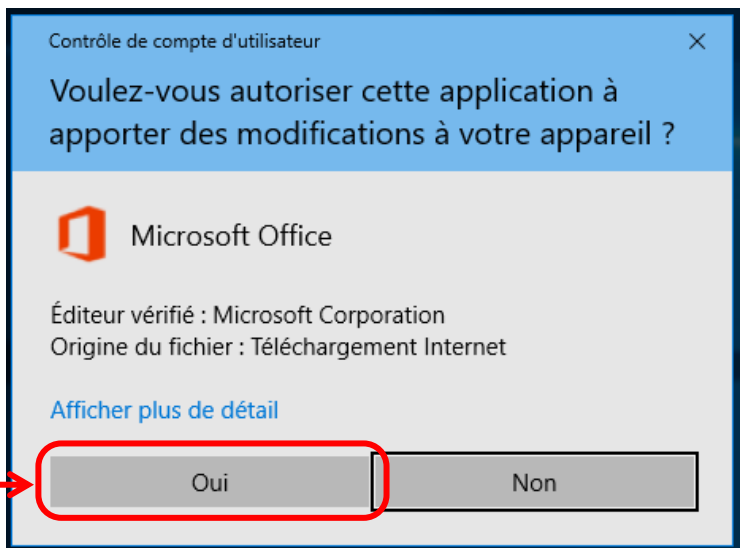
Contrôle de compte d'utilisateur

×

Voulez-vous autoriser cette application à apporter des modifications à votre appareil ?

Microsoft Office

Éditeur vérifié : Microsoft Corporation
Origine du fichier : Téléchargement Internet

Afficher plus de détail

Oui

Non